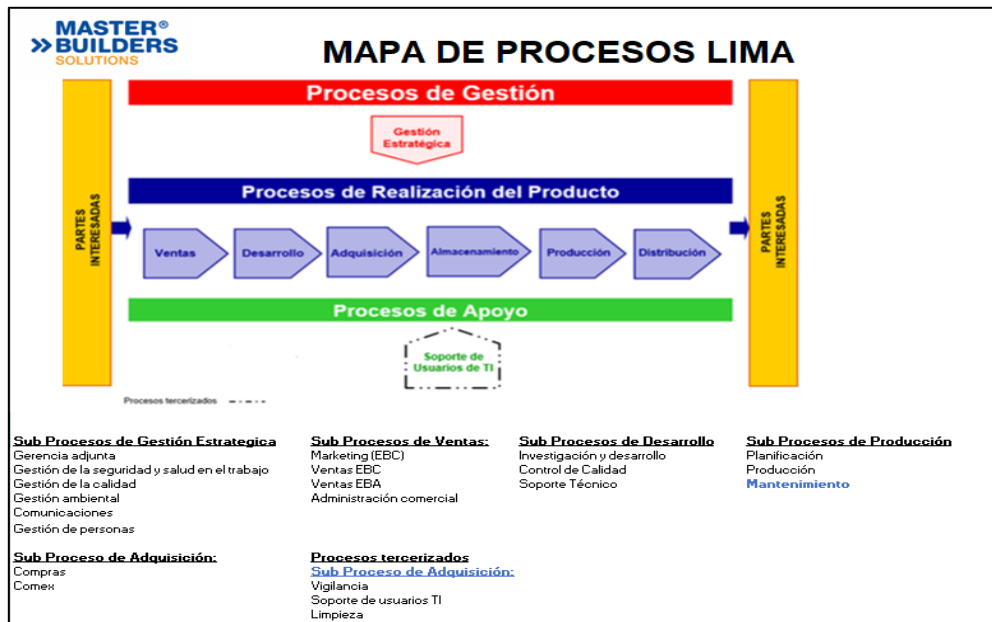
MASTER®
BUILDERS
SOLUTIONS

MAPA DE PROCESOS LIMA

PARTES INTERESADAS

Procesos de Gestión

Gestión Estratégica

Procesos de Realización del Producto

Ventas
Desarrollo
Adquisición
Almacenamiento
Producción
Distribución

Procesos de Apoyo

Soporte de Usuarios de TI

Procesos tercerizados

PARTES INTERESADAS

Sub Procesos de Gestión Estrategica
Gerencia adjunta
Gestión de la seguridad y salud en el trabajo
Gestión de la calidad
Gestión ambiental
Comunicaciones
Gestión de personas

Sub Procesos de Ventas:
Marketing (EBC)
Ventas EBC
Ventas EBA
Administración comercial

Sub Procesos de Desarrollo
Investigación y desarrollo
Control de Calidad
Soporte Técnico

Sub Procesos de Producción
Planificación
Producción
Mantenimiento

Sub Proceso de Adquisición:
Compras
Comex

Procesos tercerizados
Sub Proceso de Adquisición:
Vigilancia
Soporte de usuarios TI
Limpieza